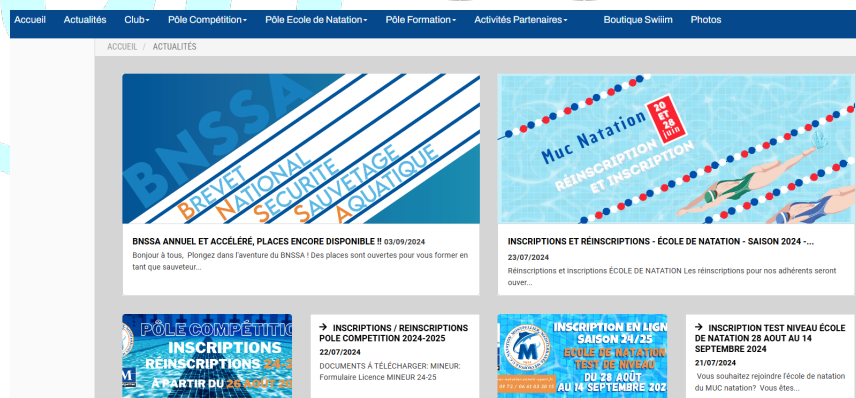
Accueil Actualités Club▾ Pôle Compétition▾ Pôle Ecole de Natation▾ Pôle Formation▾ Activités Partenaires▾ Boutique Swiiim Photos

ACCUEIL / ACTUALITÉS

BNSSA
BREVET NATIONAL SECURITE SAUVETAGE AQUATIQUE

BNSSA ANNUEL ET ACCÉLÉRÉ, PLACES ENCORE DISPONIBLE !! 03/09/2024

Bonjour à tous, Plongez dans l'aventure du BNSSA ! Des places sont ouvertes pour vous former en tant que sauveteur...

Muc Natation 20 ET 28 juin
RÉINSCRIPTION ET INSCRIPTION

INSCRIPTIONS ET RÉINSCRIPTIONS - ÉCOLE DE NATATION - SAISON 2024 -...

23/07/2024

Réinscriptions et inscriptions ÉCOLE DE NATATION Les réinscriptions pour nos adhérents seront ouver...

PÔLE COMPÉTITION
INSCRIPTIONS
RÉINSCRIPTIONS 24-2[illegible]
À PARTIR DU 26 AOUT 2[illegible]

→ INSCRIPTIONS / REINSCRIPTIONS POLE COMPETITION 2024-2025

22/07/2024

DOCUMENTS A TÉLÉCHARGER: MINEUR: Formulaire Licence MINEUR 24-25

INSCRIPTION EN LIGN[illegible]
SAISON 24/25
ÉCOLE DE NATATION
TEST DE NIVEAU
DU 28 AOUT
AU 14 SEPTEMBRE 202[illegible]

→ INSCRIPTION TEST NIVEAU ÉCOLE DE NATATION 28 AOUT AU 14 SEPTEMBRE 2024

21/07/2024

Vous souhaitez rejoindre l'école de natation du MUC natation? Vous êtes...